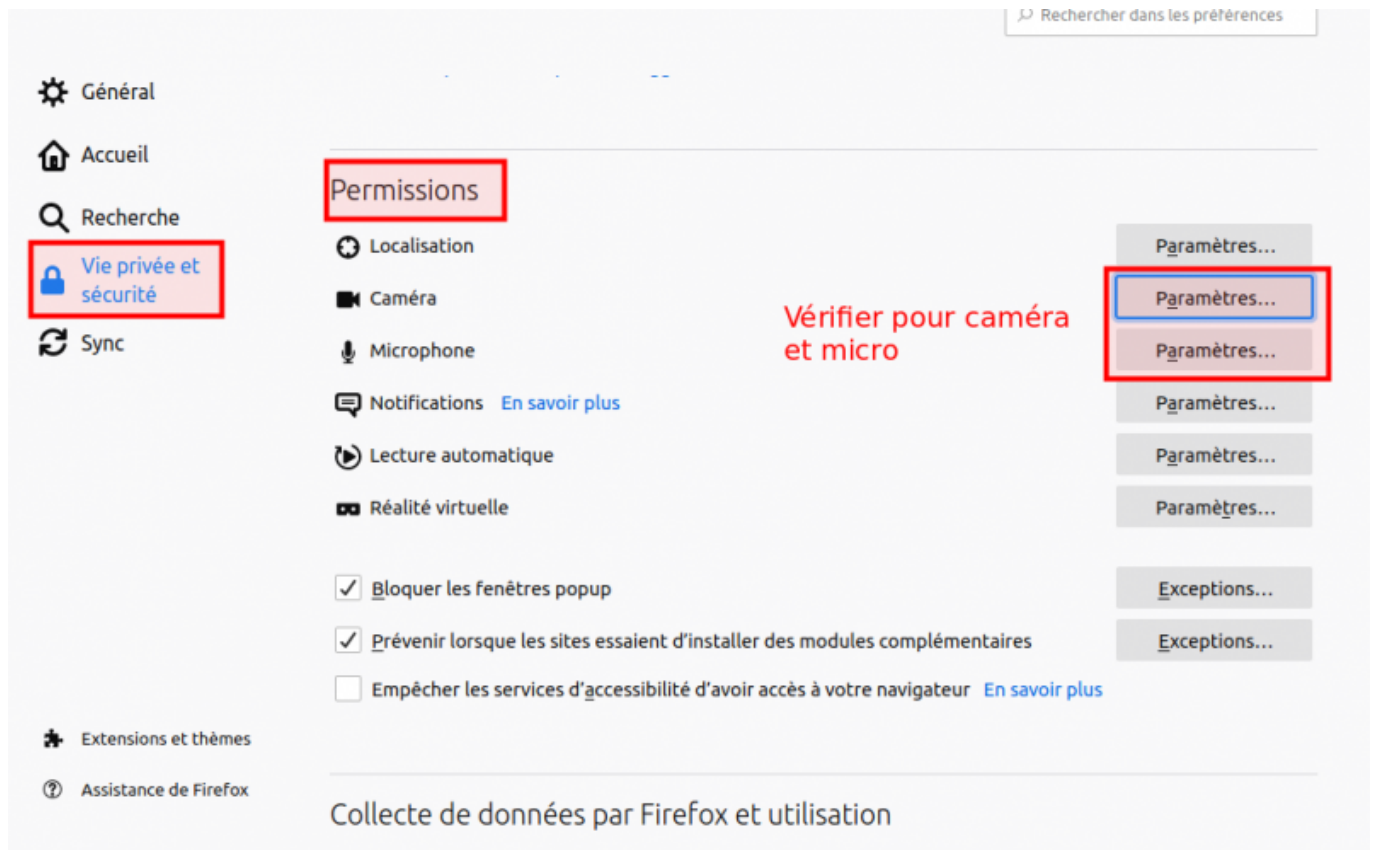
Rechercher dans les préférences

Général

Accueil

Recherche

Vie privée et sécurité

Sync

Permissions

Localisation Paramètres…

Caméra Paramètres…

Microphone Paramètres…

Vérifier pour caméra et micro

Notifications En savoir plus Paramètres…

Lecture automatique Paramètres…

Réalité virtuelle Paramètres…

Bloquer les fenêtres popup Exceptions…

Prévenir lorsque les sites essaient d'installer des modules complémentaires Exceptions…

Empêcher les services d'accessibilité d'avoir accès à votre navigateur En savoir plus

Extensions et thèmes

Assistance de Firefox

Collecte de données par Firefox et utilisation